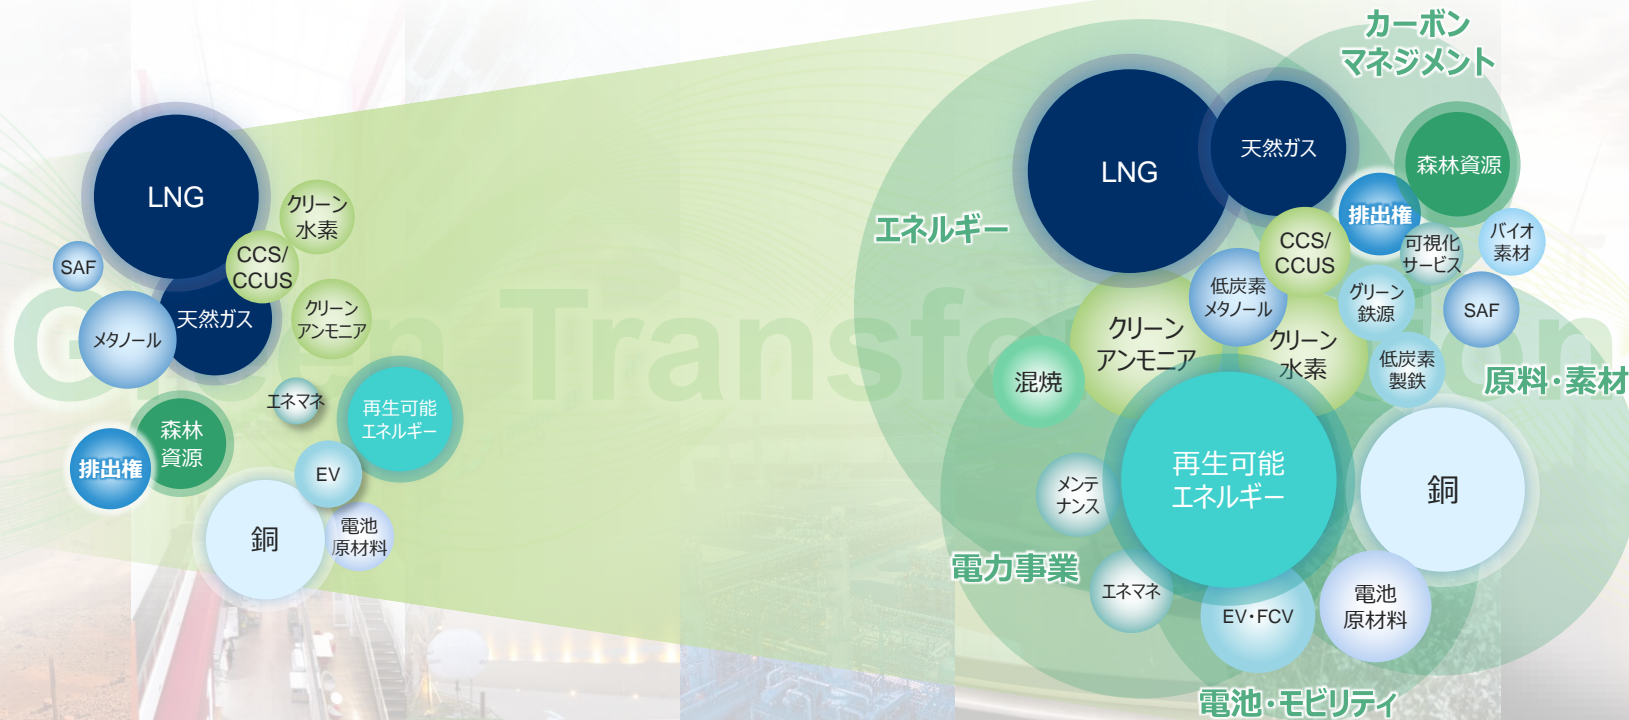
Green Transformation

LNG
クリーン水素
SAF
CCS/CCUS
天然ガス
クリーンアンモニア
メタノール
エネマネ
再生可能エネルギー
森林資源
排出権
EV
銅
電池原材料

カーボンマネジメント
エネルギー
LNG
天然ガス
森林資源
排出権
CCS/CCUS
可視化サービス
バイオ素材
低炭素メタノール
グリーン鉄源
SAF
クリーンアンモニア
クリーン水素
混焼
低炭素製鉄
原料・素材
再生可能エネルギー
銅
メンテナンス
電力事業
エネマネ
EV・FCV
電池原材料
電池・モビリティ